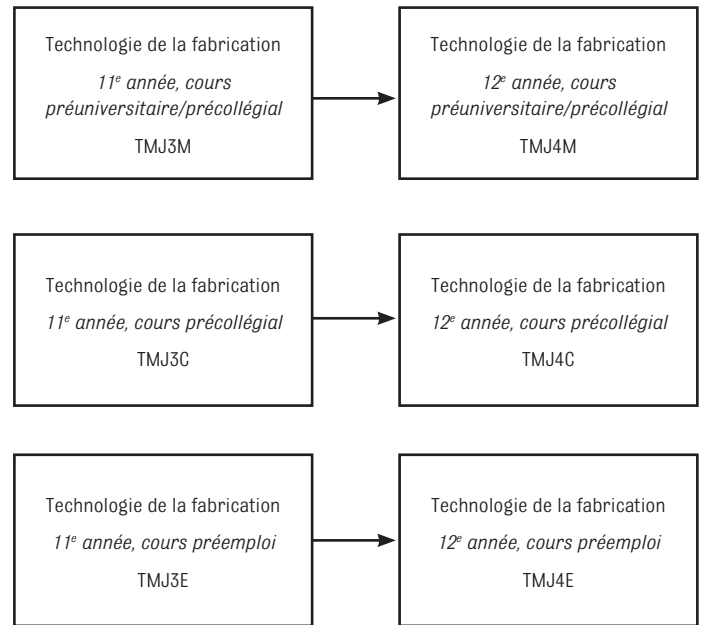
Technologie de la fabrication
11$^e$ année, cours préuniversitaire/précollégial
TMJ3M

Technologie de la fabrication
12$^e$ année, cours préuniversitaire/précollégial
TMJ4M

Technologie de la fabrication
11$^e$ année, cours précollégial
TMJ3C

Technologie de la fabrication
12$^e$ année, cours précollégial
TMJ4C

Technologie de la fabrication
11$^e$ année, cours préemploi
TMJ3E

Technologie de la fabrication
12$^e$ année, cours préemploi
TMJ4E